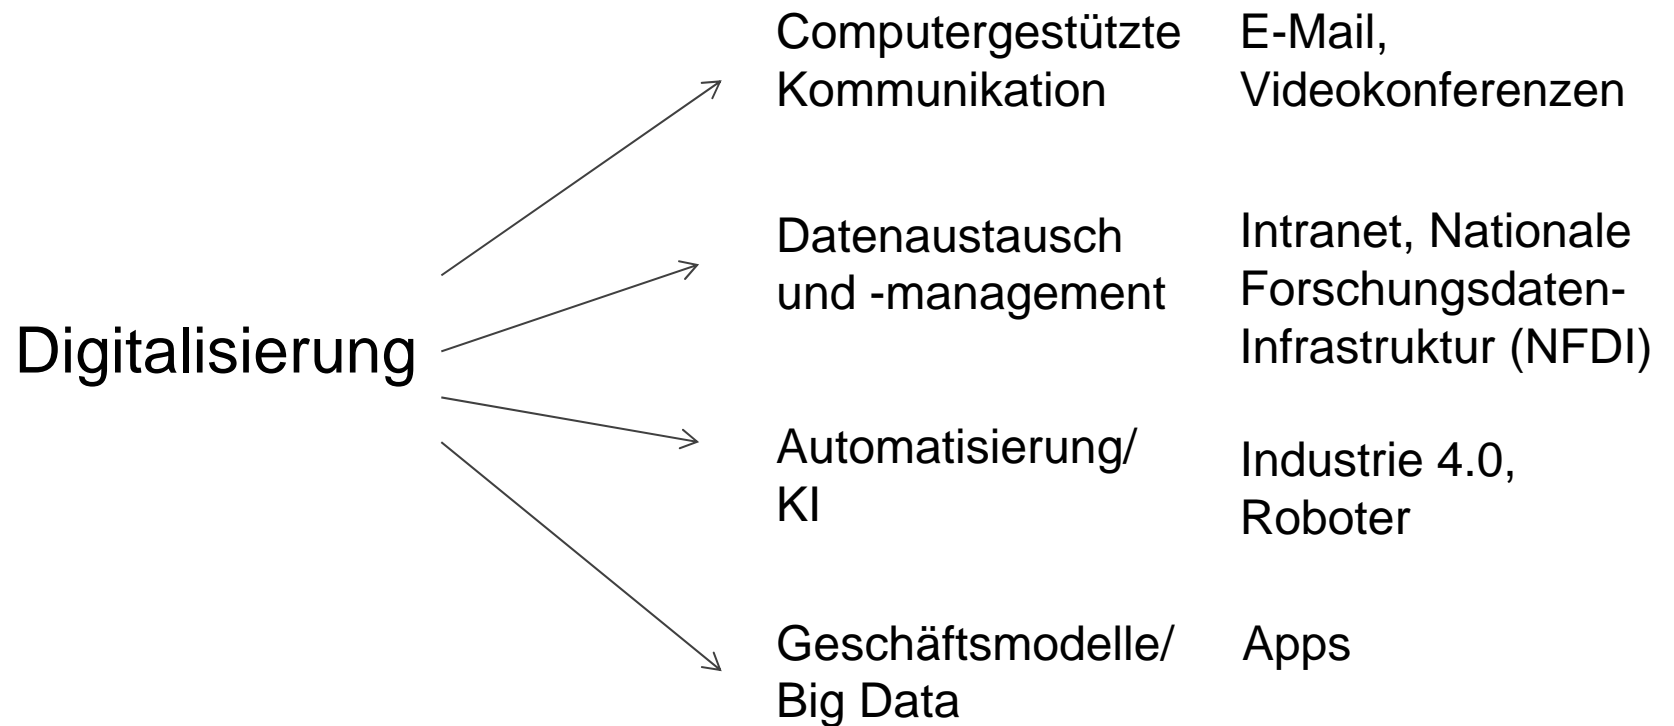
Digitalisierung

Computergestützte Kommunikation

E-Mail, Videokonferenzen

Datenaustausch und -management

Intranet, Nationale Forschungsdaten-Infrastruktur (NFDI)

Automatisierung/ KI

Industrie 4.0, Roboter

Geschäftsmodelle/ Big Data

Apps